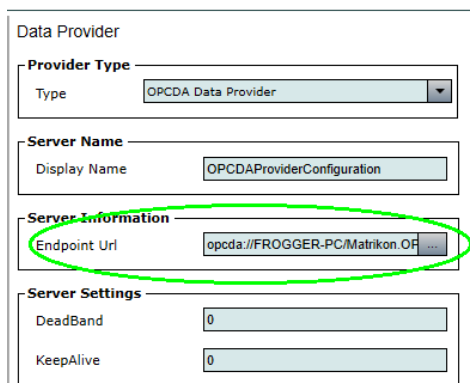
Data Provider

Provider Type

Type OPCDA Data Provider

Server Name

Display Name OPCDAProviderConfiguration

Server Information

Endpoint Url opcda://FROGGER-PC/Matrikon.OP ...

Server Settings

DeadBand 0

KeepAlive 0